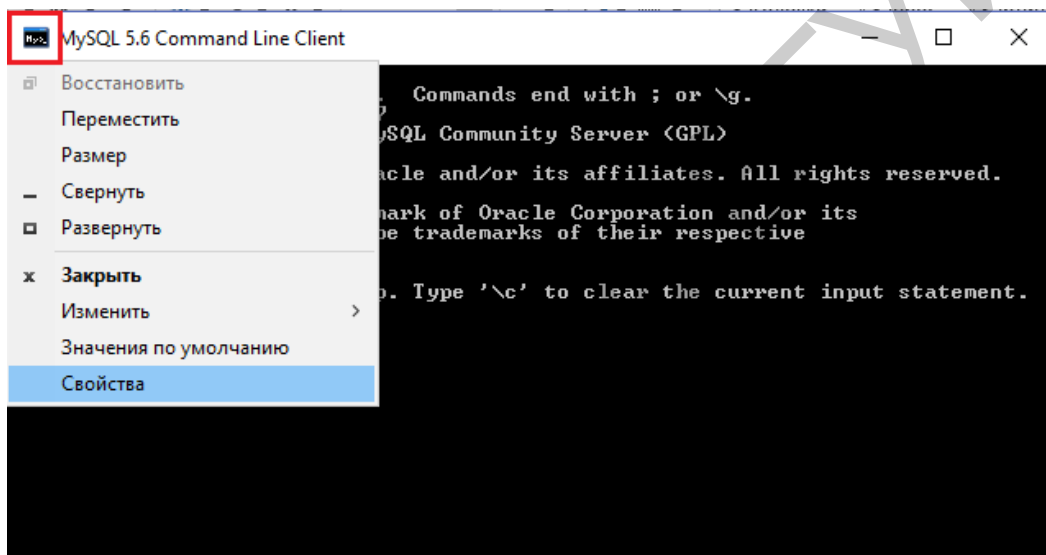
MySQL 5.6 Command Line Client

Восстановить
Переместить
Размер
Свернуть
Развернуть
Закрыть
Изменить
Значения по умолчанию
Свойства

, Commands end with ; or \g.
ySQL Community Server (GPL)
acle and/or its affiliates. All rights reserved.
mark of Oracle Corporation and/or its
be trademarks of their respective
p. Type '\c' to clear the current input statement.